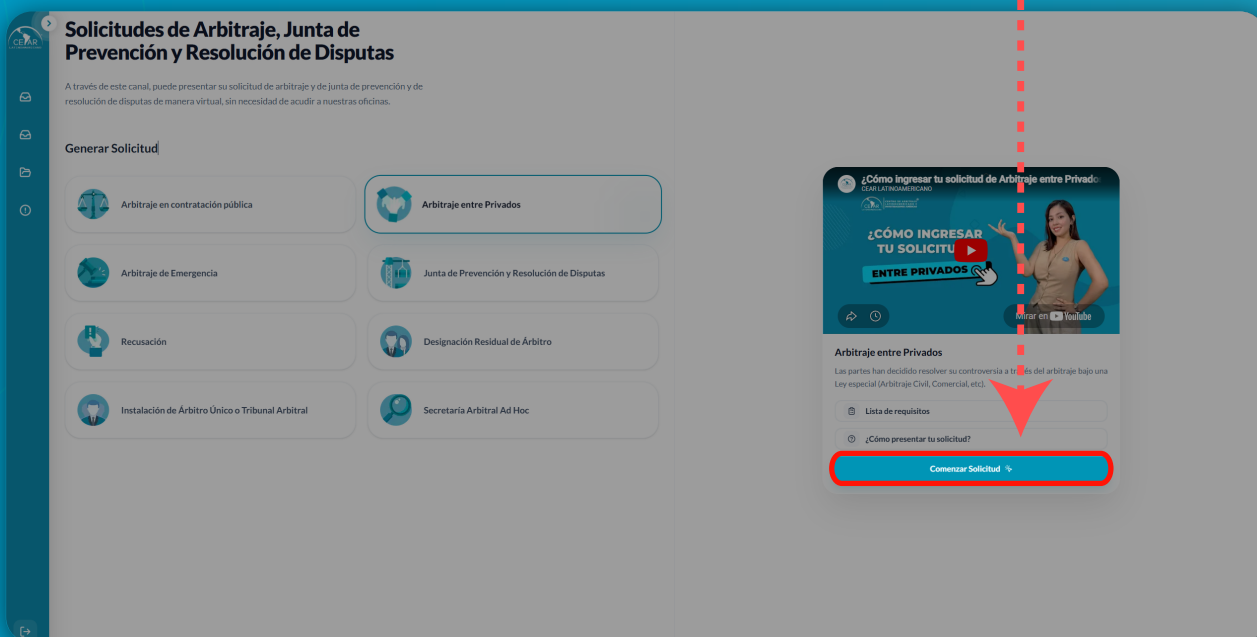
CEAR

Solicitudes de Arbitraje, Junta de Prevención y Resolución de Disputas

A través de este canal, puede presentar su solicitud de arbitraje y de junta de prevención y de resolución de disputas de manera virtual, sin necesidad de acudir a nuestras oficinas.

Generar Solicitud

Arbitraje en contratación pública

Arbitraje entre Privados

Arbitraje de Emergencia

Junta de Prevención y Resolución de Disputas

Recusación

Designación Residual de Árbitro

Instalación de Árbitro Único o Tribunal Arbitral

Secretaría Arbitral Ad Hoc

¿Cómo ingresar tu solicitud de Arbitraje entre Privado
CEAR LATINOAMERICANO

¿CÓMO INGRESAR TU SOLICITU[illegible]
ENTRE PRIVADOS

Mirar en YouTube

Arbitraje entre Privados

Las partes han decidido resolver su controversia a través del arbitraje bajo una Ley especial (Arbitraje Civil, Comercial, etc).

Lista de requisitos

¿Cómo presentar tu solicitud?

Comenzar Solicitud